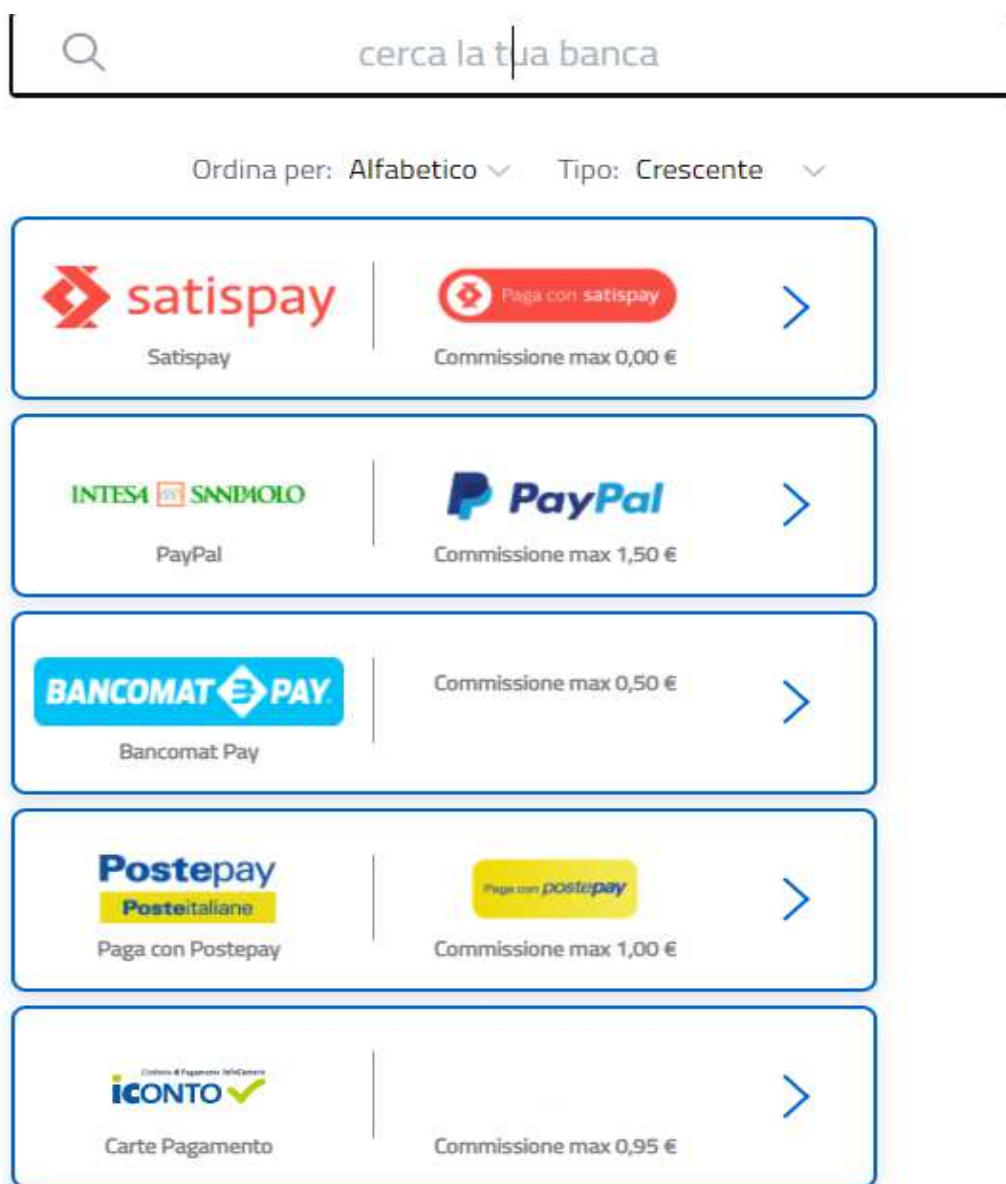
cerca la tua banca

Ordina per: Alfabetico Tipo: Crescente

satispay
Satispay
Paga con satispay
Commissione max 0,00 €

INTESA SANPAOLO
PayPal
PayPal
Commissione max 1,50 €

BANCOMAT PAY
Bancomat Pay
Commissione max 0,50 €

Postepay
Posteitaliane
Paga con Postepay
Paga con postepay
Commissione max 1,00 €

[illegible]
ICONTO
Carte Pagamento
Commissione max 0,95 €